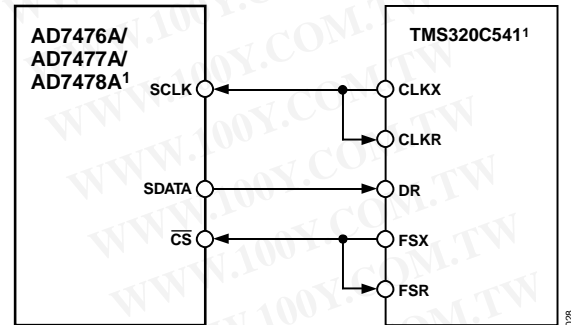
AD7476A/
AD7477A/
AD7478A$^1$

TMS320C541$^1$

SCLK

CLKX

CLKR

SDATA

DR

$\overline{CS}$

FSX

FSR

WWW.100Y.COM.TW

WWW.100Y.COM.TW

WWW.100Y.COM.TW

WWW.100Y.COM.TW

WWW.100Y.COM.TW

WWW.100Y.COM.TW

028